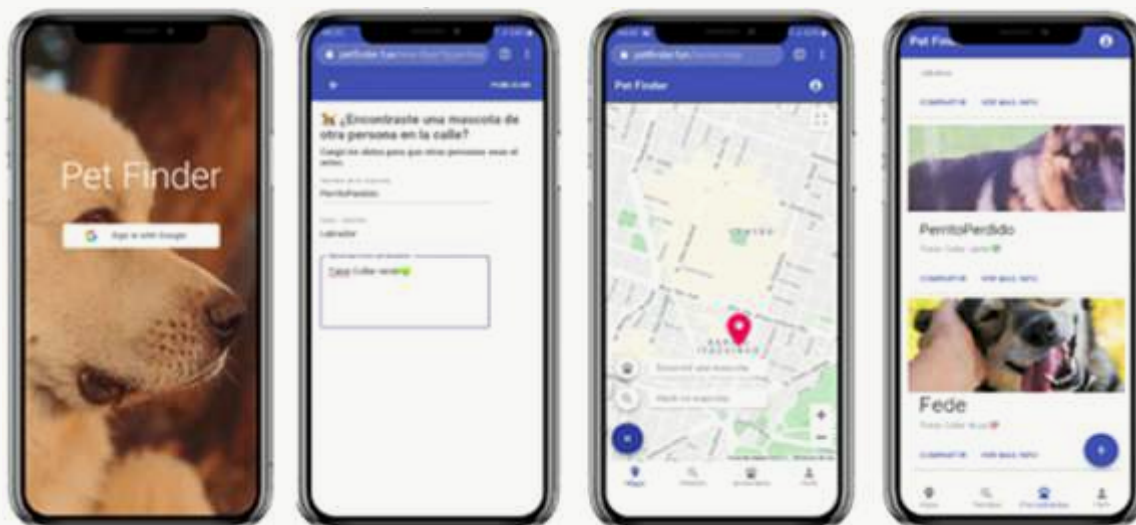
Pet Finder

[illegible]

petfinder.fun

PUBLICAR

¿Encontraste una mascota de otra persona en la calle?

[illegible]

PerritoPerdido

Labrador

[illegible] Collar verde

petfinder.fun

Pet Finder

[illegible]

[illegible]

Pet Finder

COMPARTIR VER MÁS INFO

PerritoPerdido

COMPARTIR VER MÁS INFO

Fede

COMPARTIR VER MÁS INFO